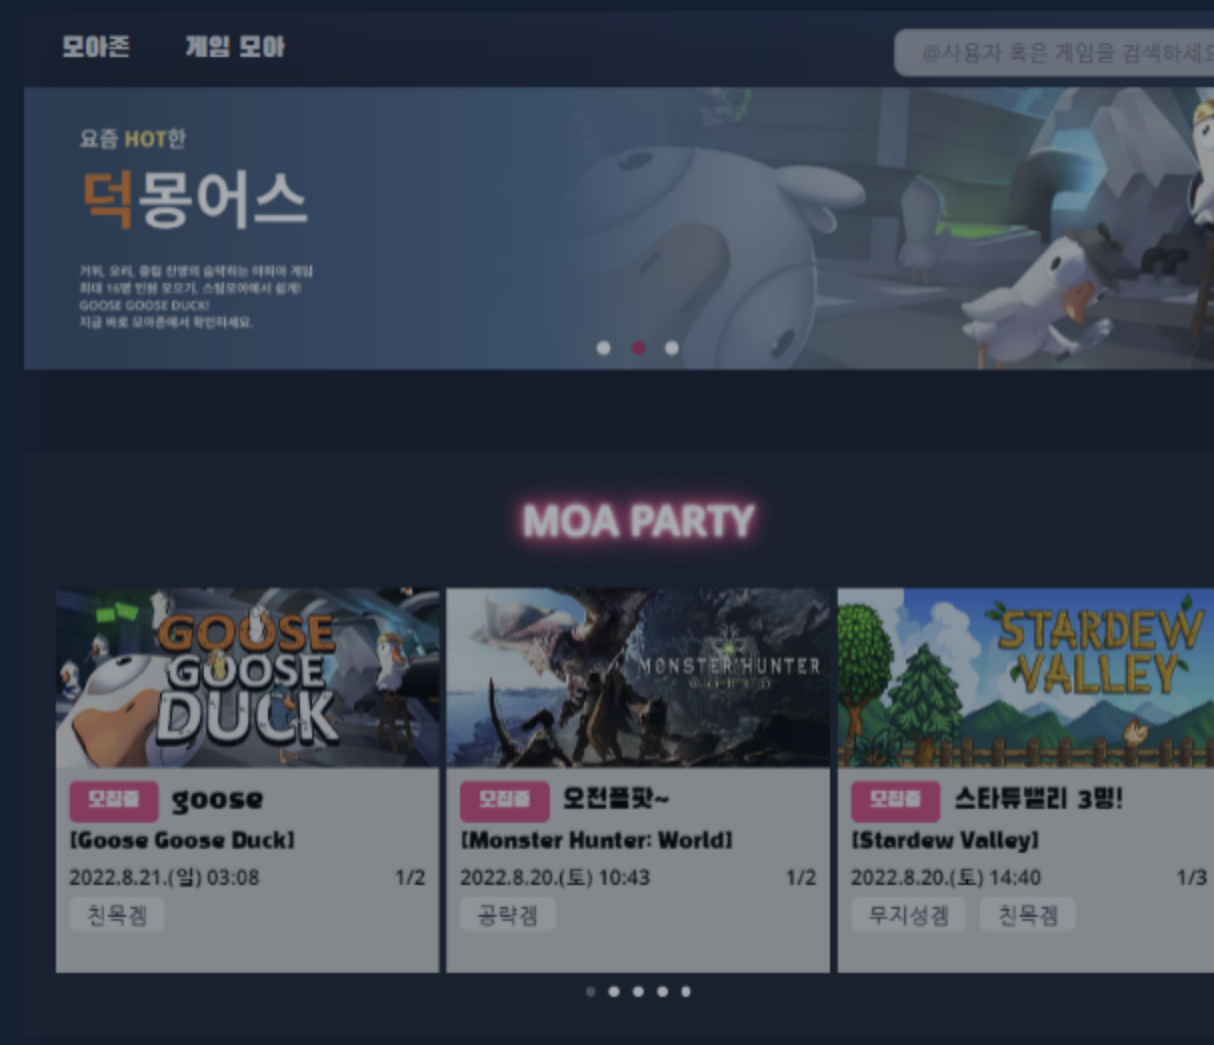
모아존 게임 모아

@사용자 혹은 게임을 검색하세

요즘 HOT한
덕몽어스

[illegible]
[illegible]
GOOSE GOOSE DUCK!
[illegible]

MOA PARTY

GOOSE GOOSE DUCK

모집중 goose
[Goose Goose Duck]
2022.8.21.(일) 03:08 1/2
친목겜

MONSTER HUNTER

모집중 오전플팟~
[Monster Hunter: World]
2022.8.20.(토) 10:43 1/2
공략겜

STARDEW VALLEY

모집중 스타듀밸리 3명!
[Stardew Valley]
2022.8.20.(토) 14:40 1/3
무지성겜 친목겜